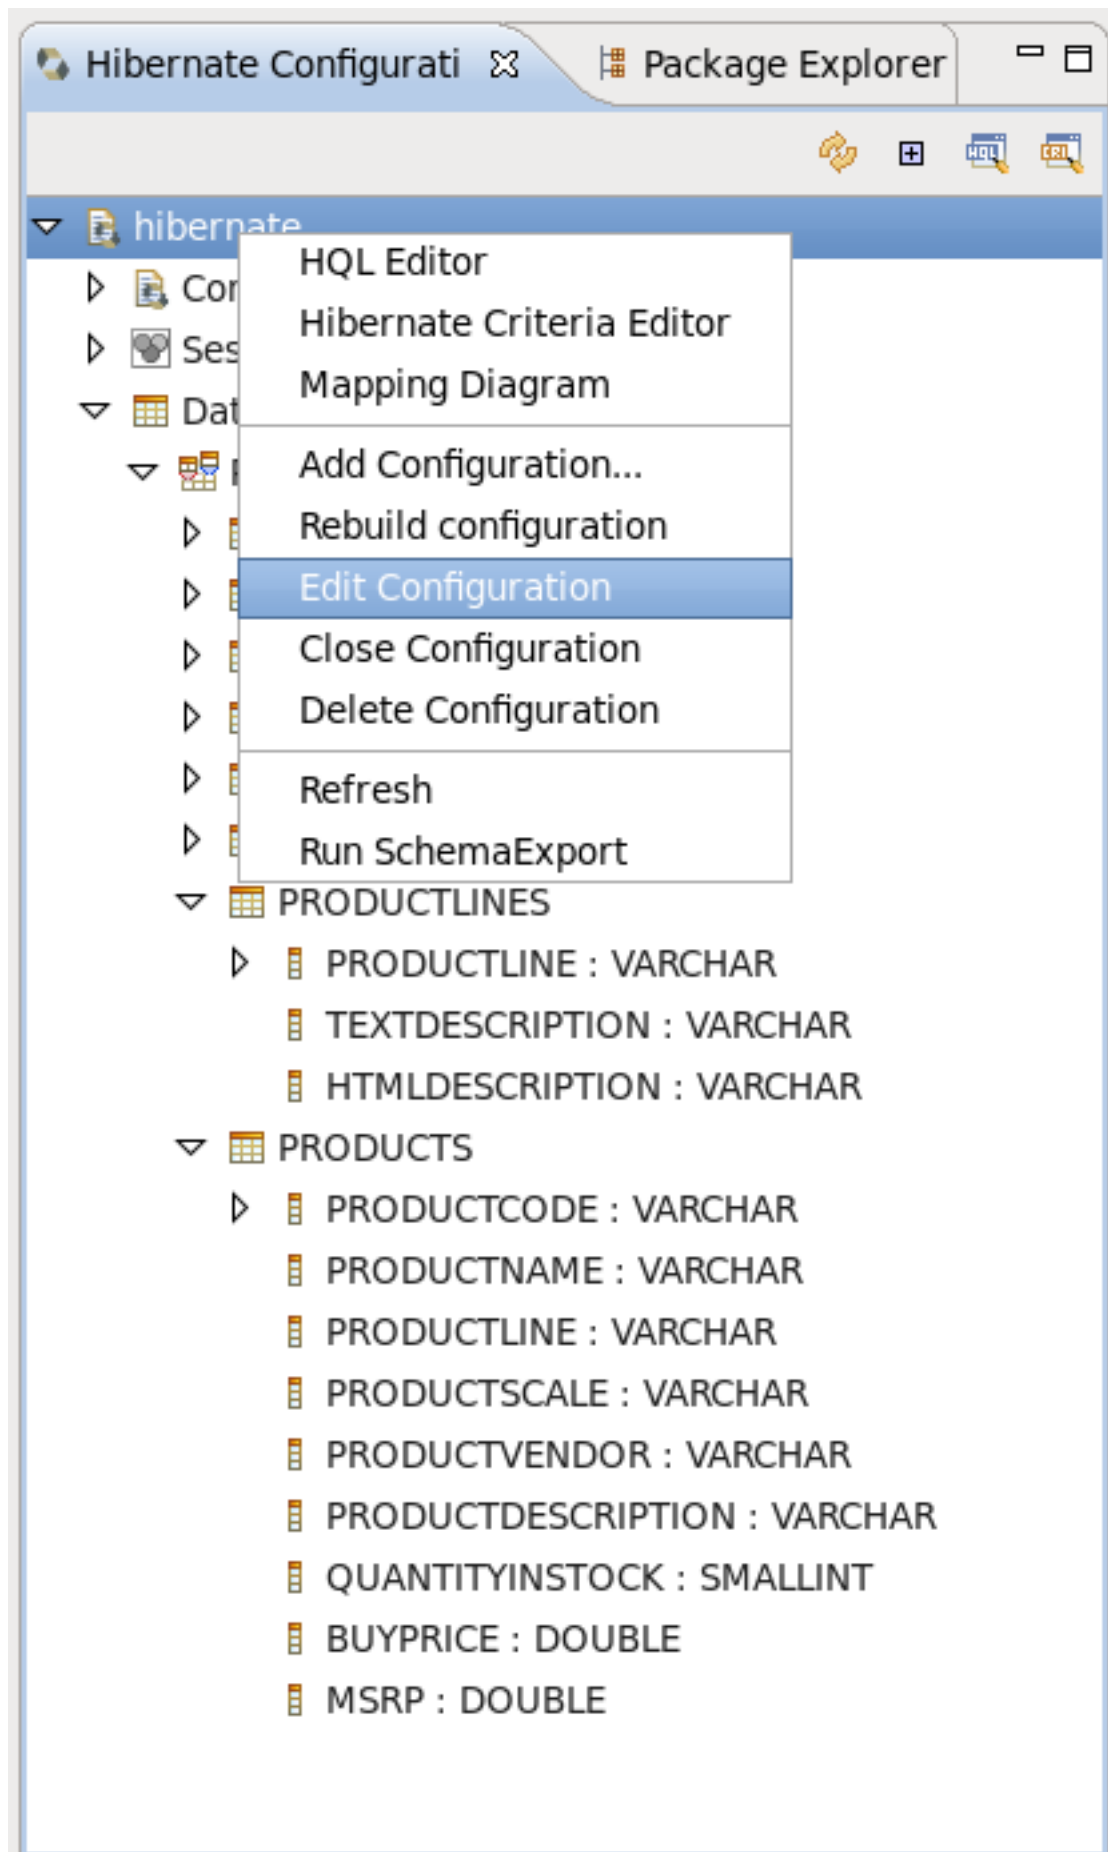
Hibernate Configurati
Package Explorer

hibernate
Cor
Ses
Dat

HQL Editor
Hibernate Criteria Editor
Mapping Diagram
Add Configuration...
Rebuild configuration
Edit Configuration
Close Configuration
Delete Configuration
Refresh
Run SchemaExport

PRODUCTLINES
PRODUCTLINE : VARCHAR
TEXTDESCRIPTION : VARCHAR
HTMLDESCRIPTION : VARCHAR
PRODUCTS
PRODUCTCODE : VARCHAR
PRODUCTNAME : VARCHAR
PRODUCTLINE : VARCHAR
PRODUCTSCALE : VARCHAR
PRODUCTVENDOR : VARCHAR
PRODUCTDESCRIPTION : VARCHAR
QUANTITYINSTOCK : SMALLINT
BUYPRICE : DOUBLE
MSRP : DOUBLE